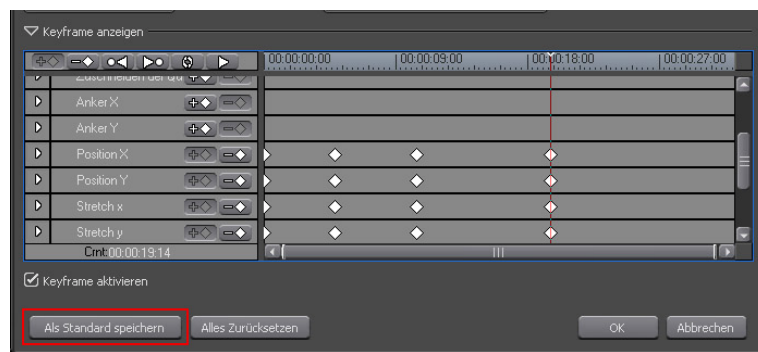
Keyframe anzeigen

00:00:00:00
00:00:09:00
00:00:18:00
00:00:27:00

Zuschneiden der u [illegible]
Anker X
Anker Y
Position X
Position Y
Stretch x
Stretch y
Crnt 00:00:19:14

Keyframe aktivieren

Als Standard speichern
Alles Zurücksetzen
OK
Abbrechen